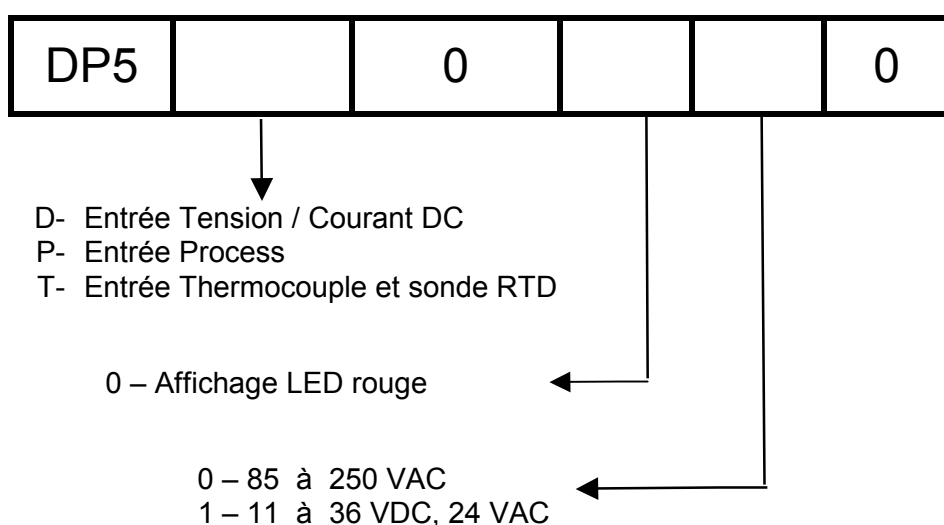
| DP5 |  | 0 |  |  | 0 |
|---|---|---|---|---|---|

D- Entrée Tension / Courant DC
P- Entrée Process
T- Entrée Thermocouple et sonde RTD

0 – Affichage LED rouge

0 – 85 à 250 VAC
1 – 11 à 36 VDC, 24 VAC